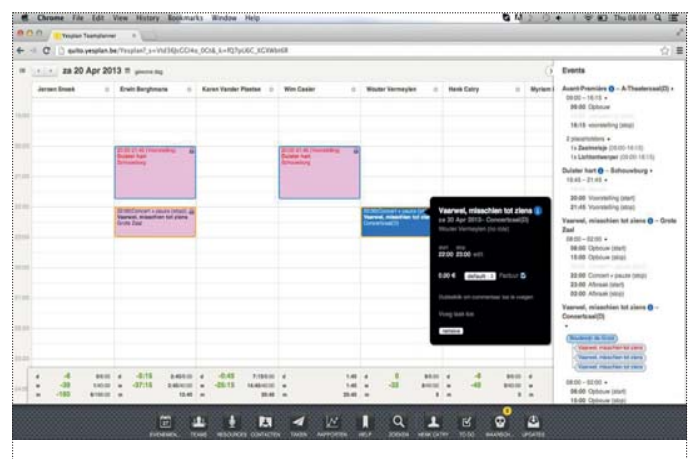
Chrome File Edit View History Bookmarks Window Help

Thu 08:08

Yesplan Teamplanner

quito.yesplan.be/Yesplan?_s=Vld36jcCG4o_0Cs&_k=fQ7pU6C_XCWbt6R

za 20 Apr 2013 gewone dag

Jeroen Broek | Erwin Berghmans | Karen Vander Plaetse | Wim Caster | Wouter Vermeylen | Henk Catry | Myriam

Events

Avant-Première – A-Theaterzaal(0)
08:00 – 16:15
08:00 Opbouw
16:15 Voorstelling (stop)

2 placeholders
1x Zaalmeisje (09:00-16:15)
1x Lichttechnieker (09:00-16:15)

Duister hart – Schouwburg
18:45 – 21:45
20:00 Voorstelling (start)
21:45 Voorstelling (stop)

Vaarwel, misschien tot ziens – Grote Zaal
08:00 – 02:00
08:00 Opbouw (start)
10:00 Opbouw (stop)
22:00 Concert + pauze (start)
23:00 Afbraak (start)
02:00 Afbraak (stop)

Vaarwel, misschien tot ziens – Concertzaal(0)

Vaarwel, misschien tot ziens

Duister hart
Schouwburg

Duister hart
Schouwburg

Vaarwel, misschien tot ziens
Grote Zaal

Vaarwel, misschien tot ziens
Concertzaal(0)

Vaarwel, misschien tot ziens
za 20 Apr 2013 · Concertzaal(0)
Wouter Vermeylen (no role)

start stop
22:00 23:00 edit

0.00 € default Factuur

Dubbelklik om commentaar toe te voegen

Vraag taak toe

remove

08:00 – 02:00
08:00 Opbouw (start)
10:00 Opbouw (stop)

EVENEMEN... TEAMS RESOURCES CONTACTEN TAKEN RAPPORTEN HELP ZOEKEN HENK CATRY TO DO WAARSCH... UPDATES